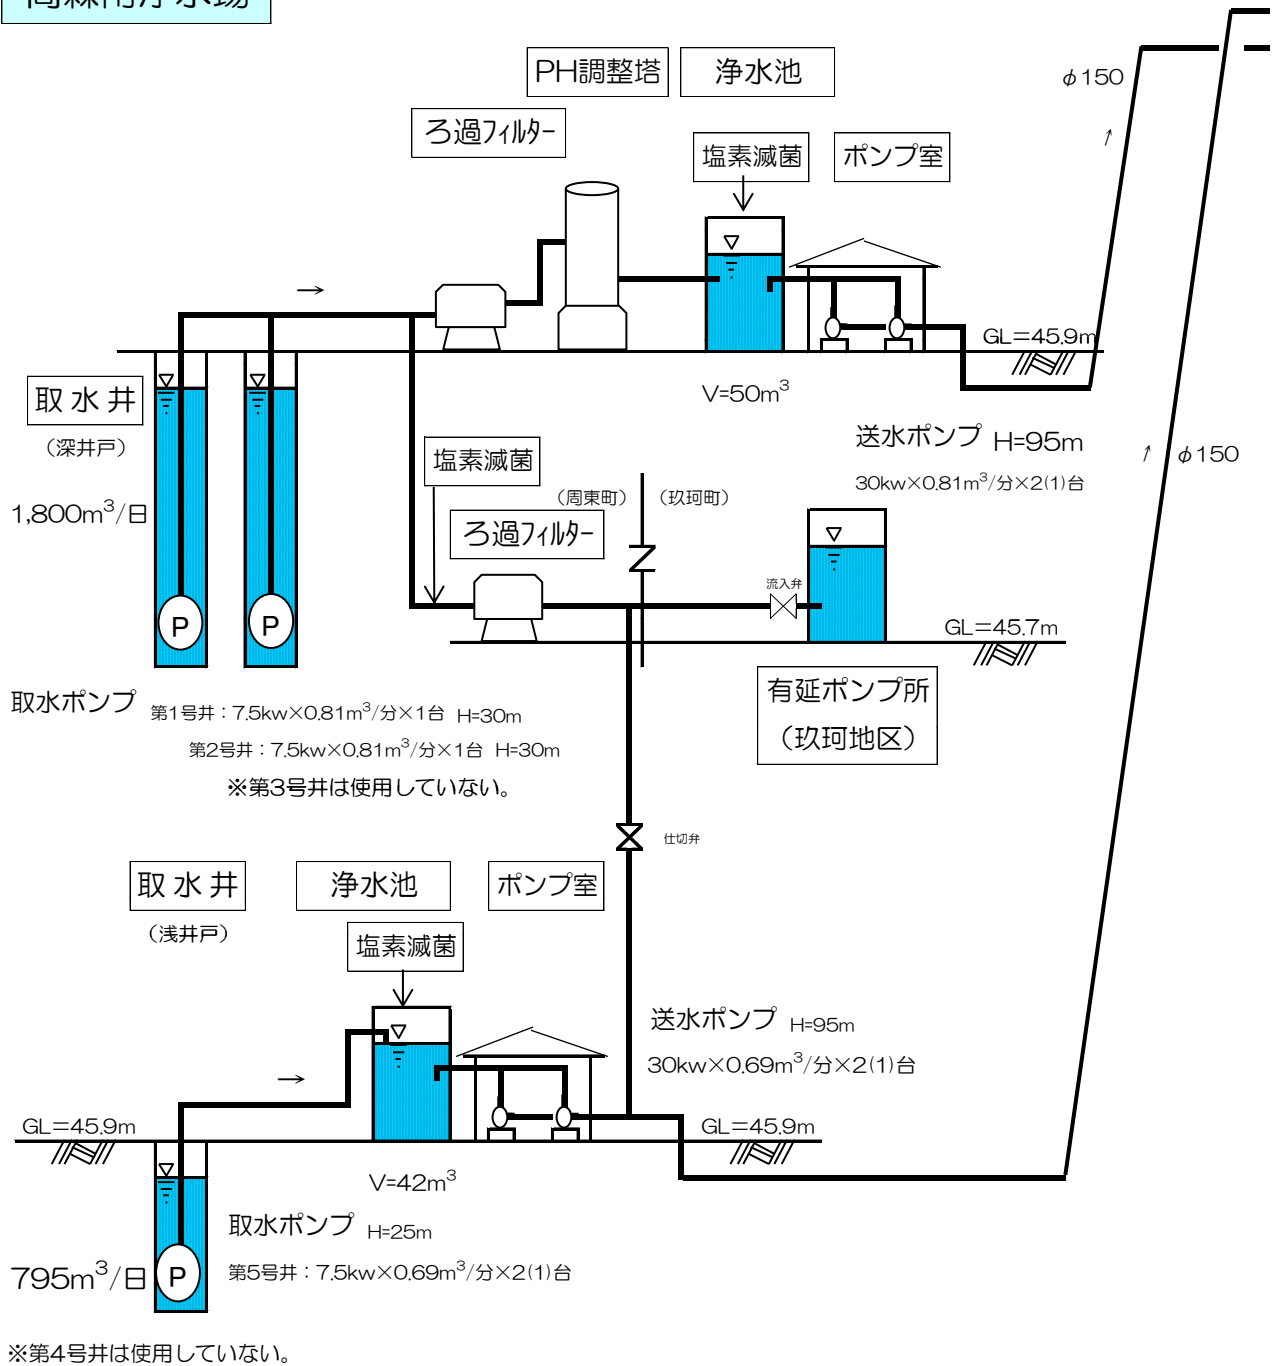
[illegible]

PH調整塔

浄水池

ろ過フィルター

塩素滅菌

ポンプ室

$\phi$150

GL＝45.9m

取 水 井

（深井戸）

1,800$m^3$/日

P

P

V=50$m^3$

送水ポンプ H=95m

30kw×0.81$m^3$/分×2(1)台

$\phi$150

塩素滅菌

（周東町）

（玖珂町）

ろ過フィルター

流入弁

GL＝45.7m

有延ポンプ所

（玖珂地区）

取水ポンプ 第1号井：7.5kw×0.81$m^3$/分×1台 H=30m

第2号井：7.5kw×0.81$m^3$/分×1台 H=30m

※第3号井は使用していない。

仕切弁

取 水 井

（浅井戸）

浄水池

ポンプ室

塩素滅菌

送水ポンプ H=95m

30kw×0.69$m^3$/分×2(1)台

GL＝45.9m

GL＝45.9m

V=42$m^3$

取水ポンプ H=25m

第5号井：7.5kw×0.69$m^3$/分×2(1)台

795$m^3$/日

P

※第4号井は使用していない。